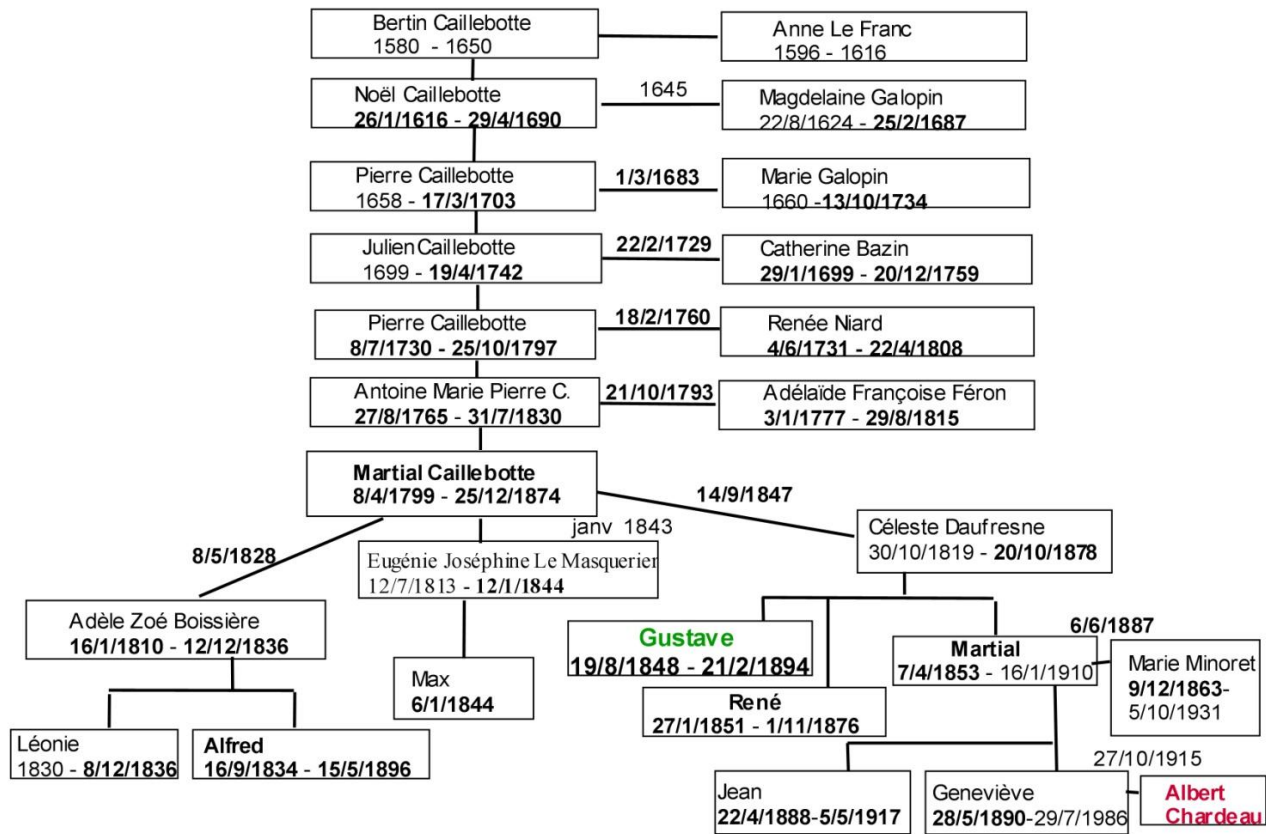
Bertin Caillebotte
1580 - 1650

Anne Le Franc
1596 - 1616

Noël Caillebotte
26/1/1616 - 29/4/1690

1645

Magdelaine Galopin
22/8/1624 - 25/2/1687

Pierre Caillebotte
1658 - 17/3/1703

1/3/1683

Marie Galopin
1660 -13/10/1734

Julien Caillebotte
1699 - 19/4/1742

22/2/1729

Catherine Bazin
29/1/1699 - 20/12/1759

Pierre Caillebotte
8/7/1730 - 25/10/1797

18/2/1760

Renée Niard
4/6/1731 - 22/4/1808

Antoine Marie Pierre C.
27/8/1765 - 31/7/1830

21/10/1793

Adélaïde Françoise Féron
3/1/1777 - 29/8/1815

Martial Caillebotte
8/4/1799 - 25/12/1874

14/9/1847

janv 1843

8/5/1828

Céleste Daufresne
30/10/1819 - 20/10/1878

Eugénie Joséphine Le Masquerier
12/7/1813 - 12/1/1844

Adèle Zoé Boissière
16/1/1810 - 12/12/1836

Max
6/1/1844

Gustave
19/8/1848 - 21/2/1894

René
27/1/1851 - 1/11/1876

6/6/1887

Martial
7/4/1853 - 16/1/1910

Marie Minoret
9/12/1863-
5/10/1931

Léonie
1830 - 8/12/1836

Alfred
16/9/1834 - 15/5/1896

27/10/1915

Jean
22/4/1888-5/5/1917

Geneviève
28/5/1890-29/7/1986

Albert
Chardeau